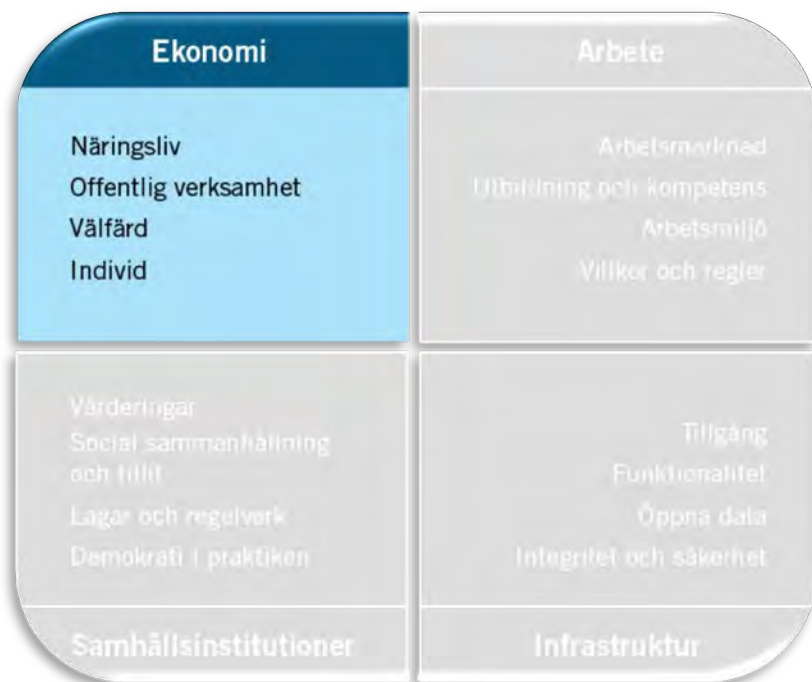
Ekonomi

Näringsliv
Offentlig verksamhet
Välfärd
Individ

Arbete

Arbetsmarknad
Utbildning och kompetens
Arbetsmiljö
Villkor och regler

Värderingar
Social sammanhållning och tillit
Lagar och regelverk
Demokrati i praktiken

Samhällsinstitutioner

Tillgång
Funktionalitet
Öppna data
Integritet och säkerhet

Infrastruktur